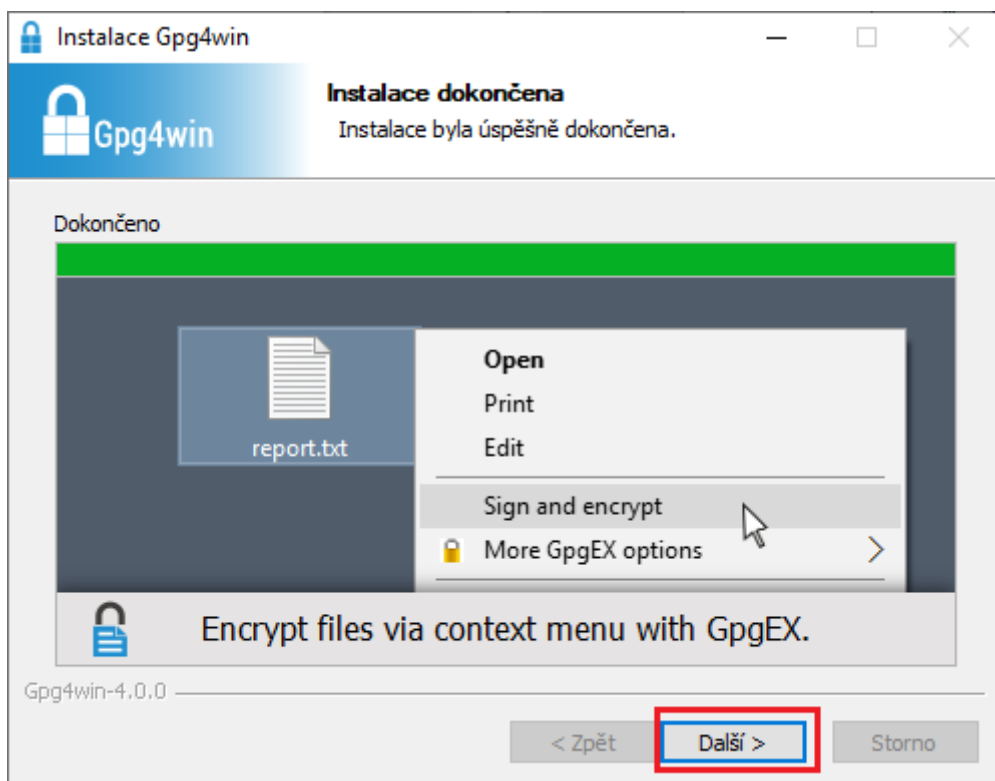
Instalace Gpg4win

Gpg4win

Instalace dokončena
Instalace byla úspěšně dokončena.

Dokončeno

report.txt

Open
Print
Edit
Sign and encrypt
More GpgEX options

Encrypt files via context menu with GpgEX.

Gpg4win-4.0.0

< Zpět
Další >
Storno